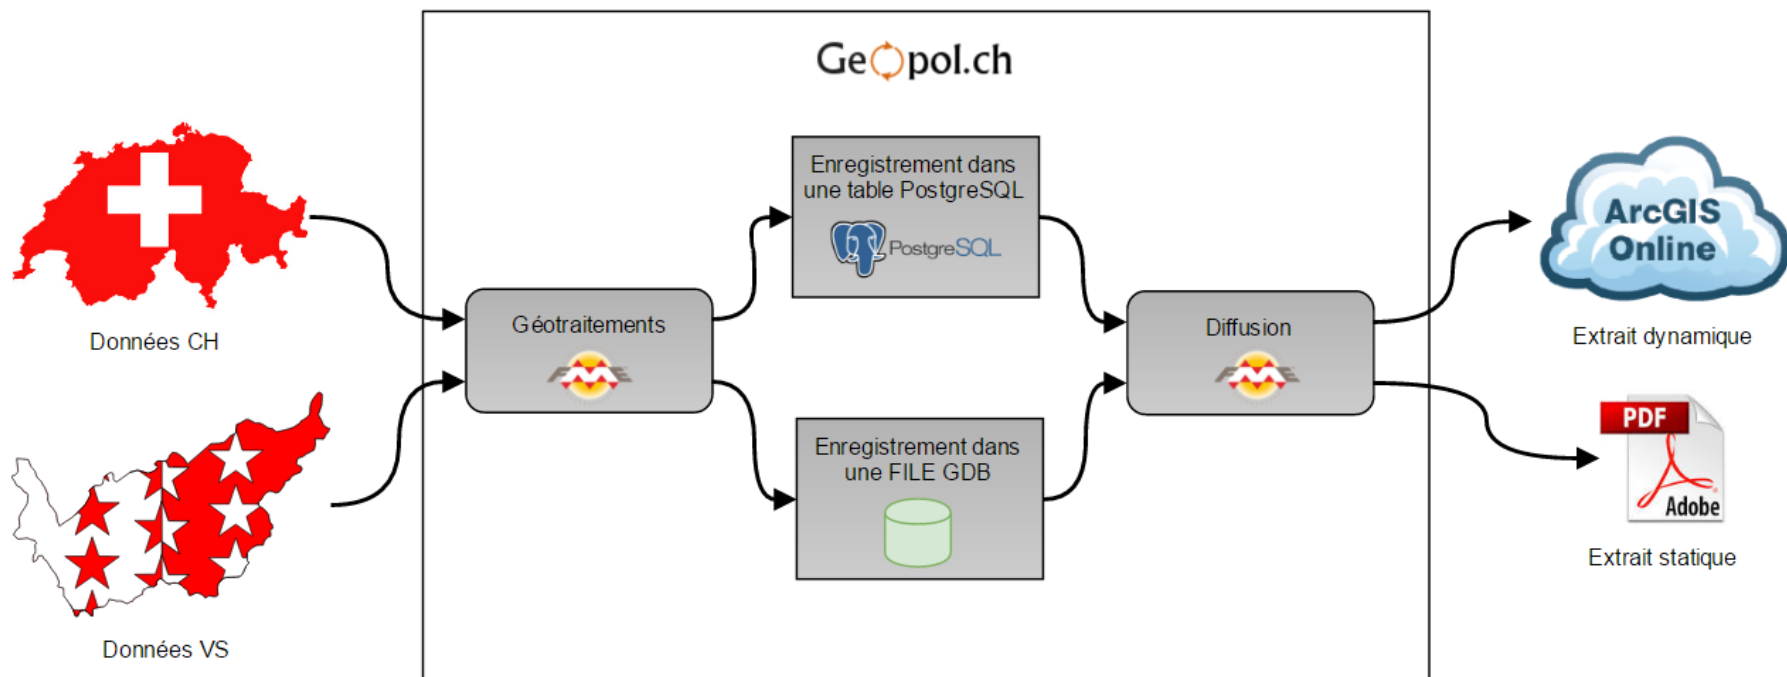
Geopol.ch

Données CH

Données VS

Géotraitements

FME

Enregistrement dans une table PostgreSQL

PostgreSQL

Enregistrement dans une FILE GDB

Diffusion

FME

ArcGIS Online

Extrait dynamique

PDF

Adobe

Extrait statique